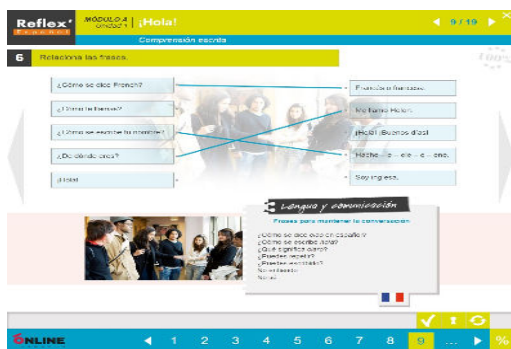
Reflex' Español
MÓDULO A Unidad 1 | ¡Hola!
9 / 19
Comprensión escrita

6 Relaciona las frases.

¿Cómo se dice French?
¿Cómo te llamas?
¿Cómo se escribe tu nombre?
¿De dónde eres?
¡Hola!

Francés o francesa.
Me llamo Helen.
¡Hola! ¡Buenos días!
Hache – e – ele – e – ene.
Soy inglesa.

100%

Lengua y comunicación
Frases para mantener la conversación
¿Cómo se dice cubo en español?
¿Cómo se escribe libro?
¿Qué significa caro?
¿Puedes repetir?
¿Puedes escribirlo?
No entiendo.
No sé.

6NLINE
1 2 3 4 5 6 7 8 9 ... %